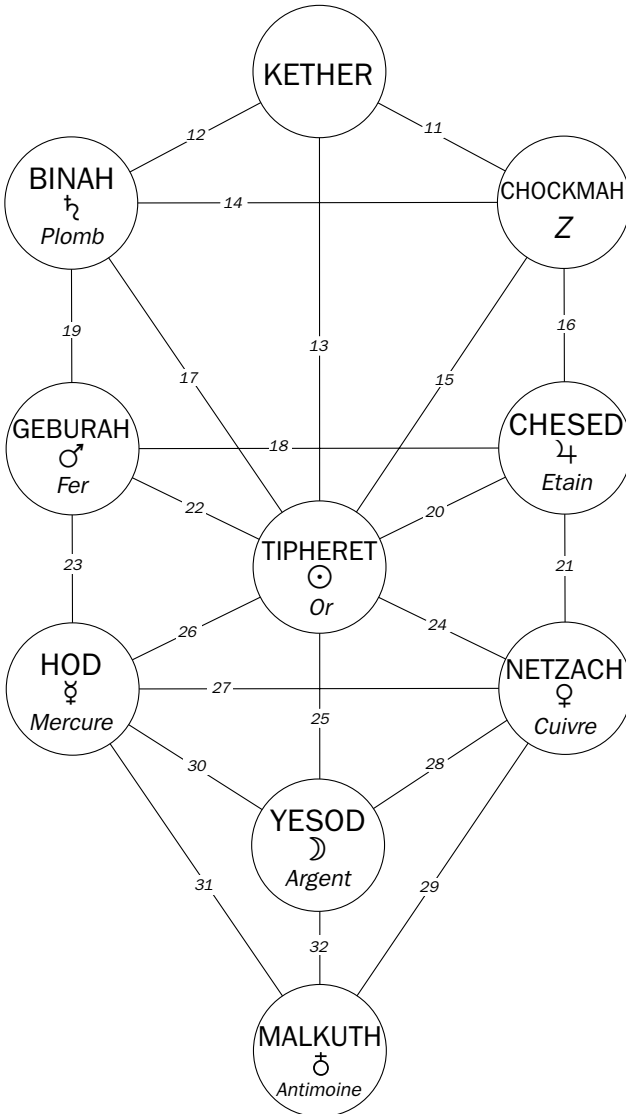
KETHER

12

11

BINAH
♄
Plomb

14

CHOCKMAH
Z

19

13

16

17

15

GEBURAH
♂
Fer

18

CHESED
♃
Etain

22

20

TIPHERET
☉
Or

23

21

26

24

HOD
☿
Mercure

27

NETZACH
♀
Cuivre

25

30

28

YESOD
☽
Argent

31

29

32

MALKUTH
♁
Antimoine